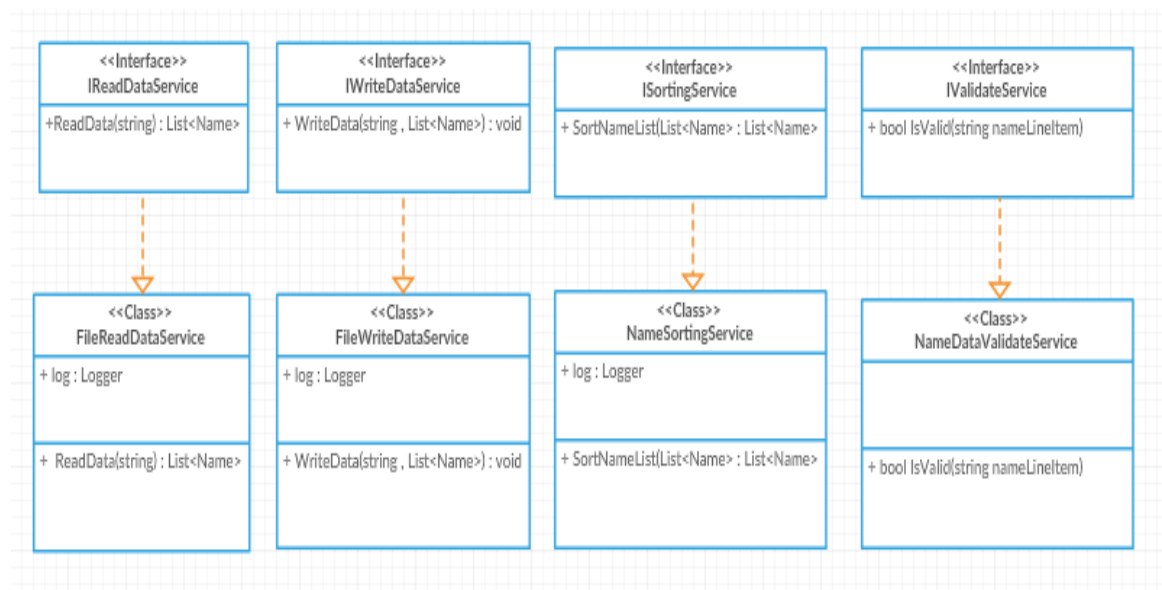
<<Interface>>
IReadDataService

+ReadData(string) : List<Name>

<<Interface>>
IWriteDataService

+ WriteData(string , List<Name>) : void

<<Interface>>
ISortingService

+ SortNameList(List<Name> : List<Name>

<<Interface>>
IValidateService

+ bool IsValid(string nameLineItem)

<<Class>>
FileReadDataService

+ log : Logger

+ ReadData(string) : List<Name>

<<Class>>
FileWriteDataService

+ log : Logger

+ WriteData(string , List<Name>) : void

<<Class>>
NameSortingService

+ log : Logger

+ SortNameList(List<Name> : List<Name>

<<Class>>
NameDataValidateService

+ bool IsValid(string nameLineItem)